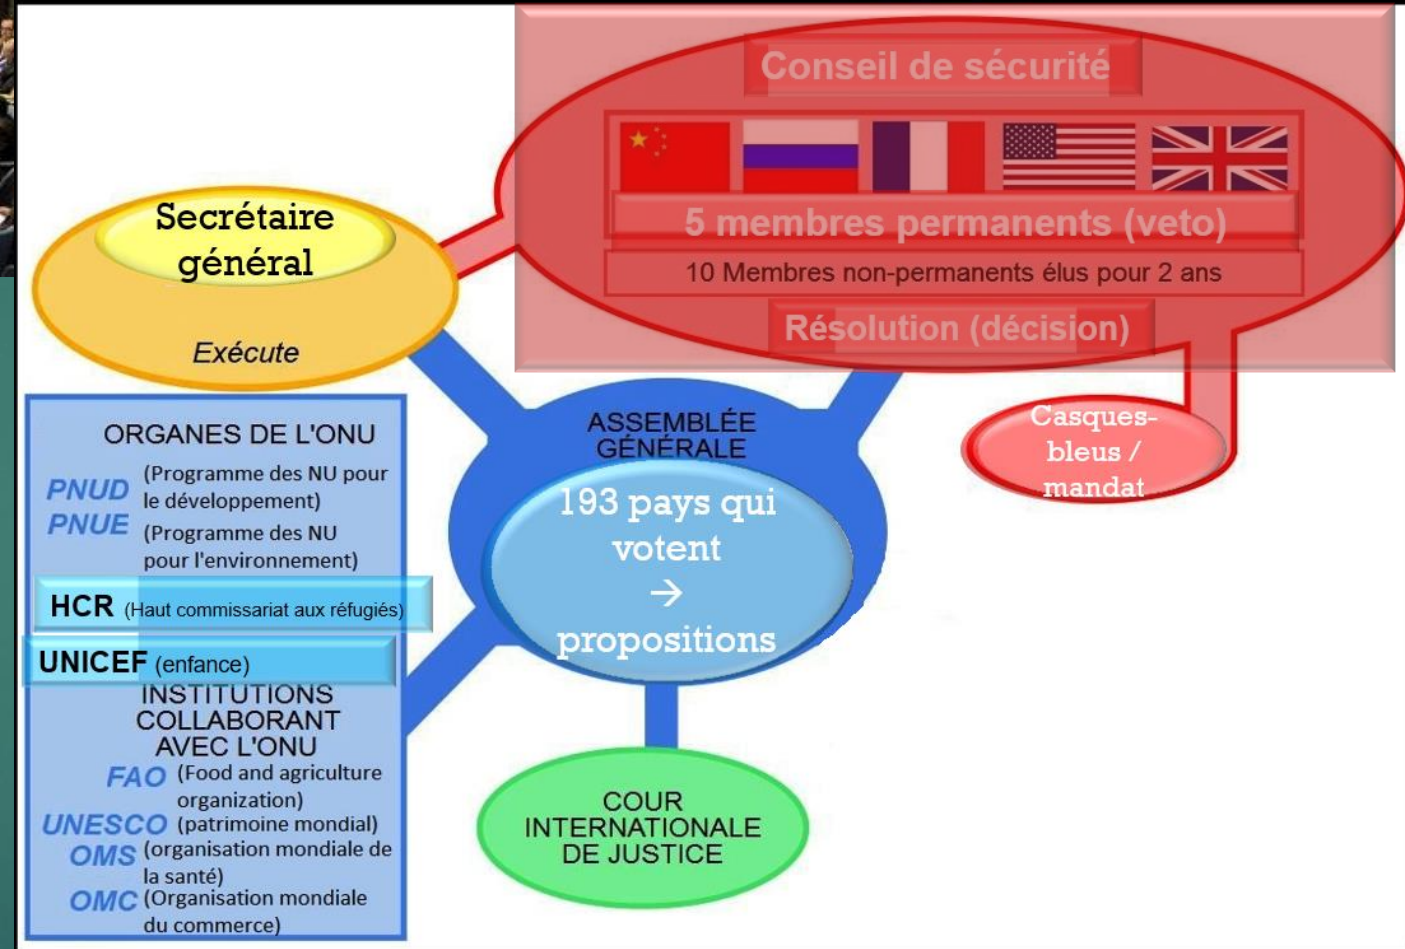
Conseil de sécurité

5 membres permanents (veto)

10 Membres non-permanents élus pour 2 ans

Résolution (décision)

Secrétaire général

Exécute

Casques-bleus / mandat

ASSEMBLÉE GÉNÉRALE

193 pays qui votent → propositions

ORGANES DE L'ONU

PNUD (Programme des NU pour le développement)

PNUE (Programme des NU pour l'environnement)

HCR (Haut commissariat aux réfugiés)

UNICEF (enfance)

INSTITUTIONS COLLABORANT AVEC L'ONU

FAO (Food and agriculture organization)

UNESCO (patrimoine mondial)

OMS (organisation mondiale de la santé)

OMC (Organisation mondiale du commerce)

COUR INTERNATIONALE DE JUSTICE